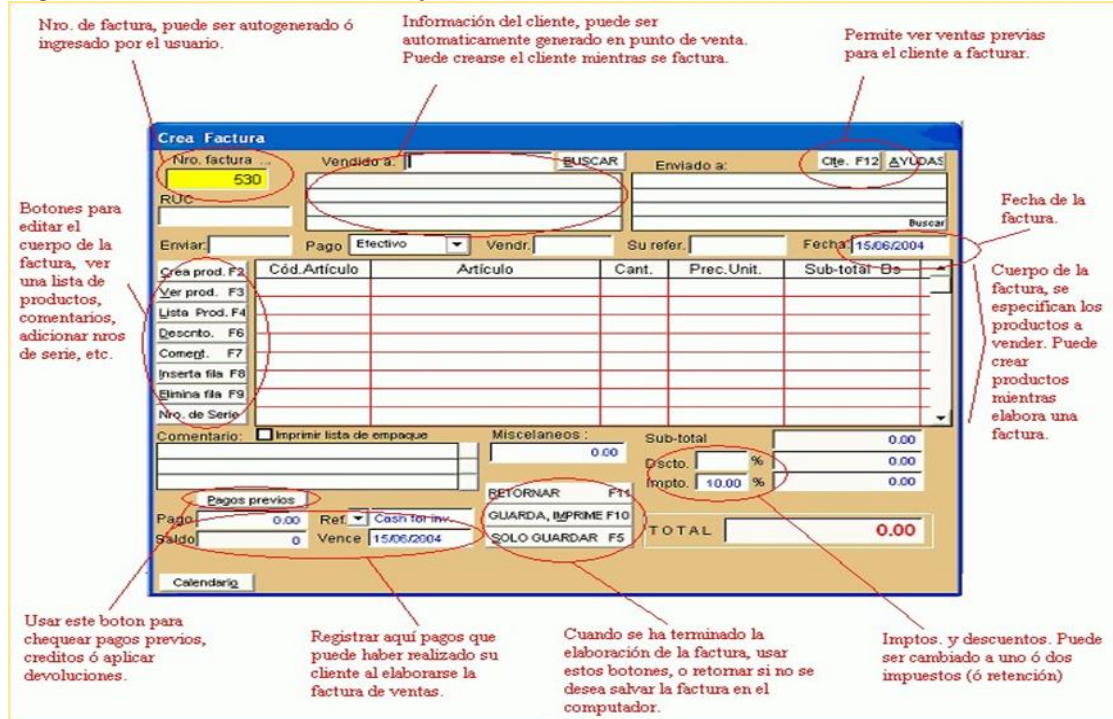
Nro. de factura, puede ser autogenerado ó ingresado por el usuario.

Información del cliente, puede ser automaticamente generado en punto de venta. Puede crearse el cliente mientras se factura.

Permite ver ventas previas para el cliente a facturar.

Crea Factura

Nro. factura ...
530
RUC
Vendido a:
BUSCAR
Enviado a:
Clte. F12
AYUDAS
Buscar

Botones para editar el cuerpo de la factura, ver una lista de productos, comentarios, adicionar nros de serie, etc.

Fecha de la factura.

Enviar
Pago
Efectivo
Vendr.
Su refer.
Fecha
15/06/2004

| Cód.Artículo | Artículo | Cant. | Prec.Unit. | Sub-total Bs |
|---|---|---|---|---|

Crea prod. F2
Ver prod. F3
Lista Prod. F4
Descnto. F6
Coment. F7
Inserta fila F8
Elimina fila F9
Nro. de Serie

Cuerpo de la factura, se especifican los productos a vender. Puede crear productos mientras elabora una factura.

Comentario:
Imprimir lista de empaque
Miscelaneos :
0.00
Sub-total
0.00
Dscto.
%
0.00
Impto.
10.00
%
0.00
Pagos previos
RETORNAR F11
GUARDA, IMPRIME F10
SOLO GUARDAR F5
Pago
0.00
Ref.
Cash for inv.
Saldo
0
Vence
15/06/2004
TOTAL
0.00
Calendario

Usar este boton para chequear pagos previos, creditos ó aplicar devoluciones.

Registrar aquí pagos que puede haber realizado su cliente al elaborarse la factura de ventas.

Cuando se ha terminado la elaboración de la factura, usar estos botones, o retornar si no se desea salvar la factura en el computador.

Imptos. y descuentos. Puede ser cambiado a uno ó dos impuestos (ó retención)